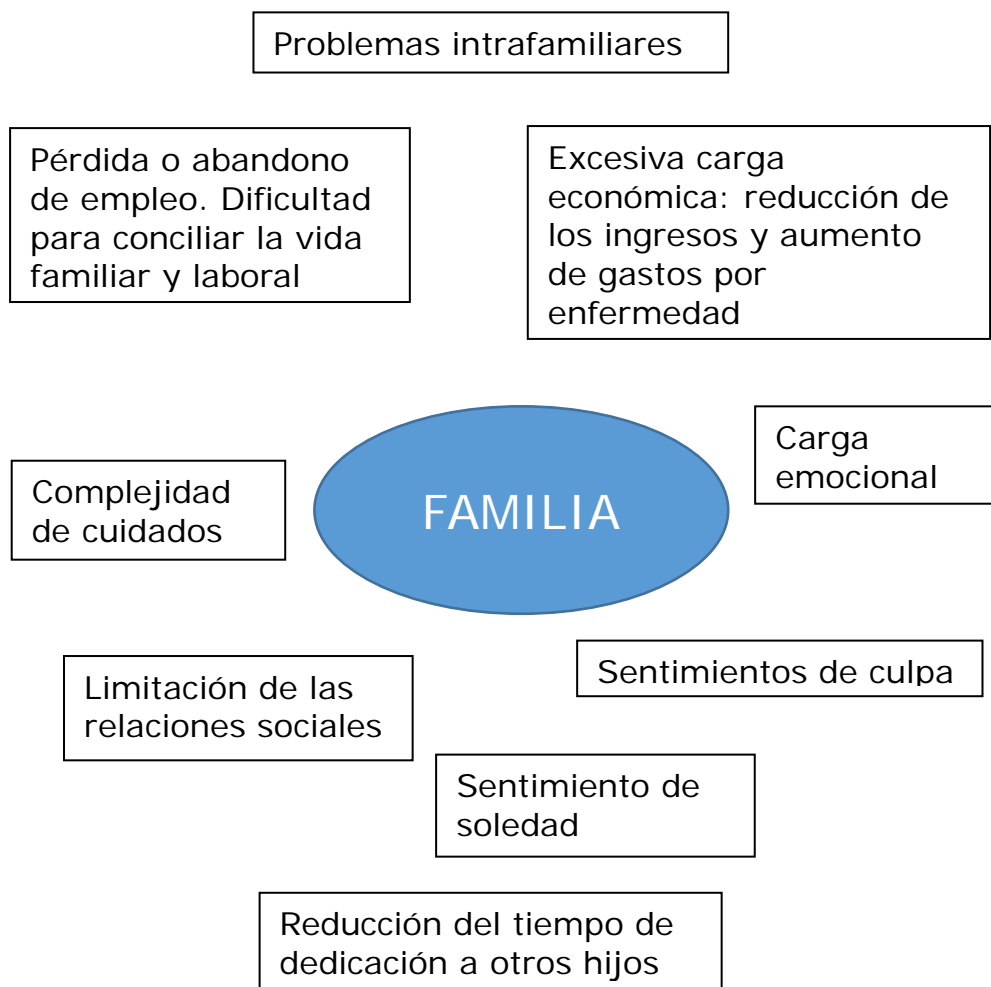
Problemas intrafamiliares

Pérdida o abandono de empleo. Dificultad para conciliar la vida familiar y laboral

Excesiva carga económica: reducción de los ingresos y aumento de gastos por enfermedad

Carga emocional

Complejidad de cuidados

FAMILIA

Sentimientos de culpa

Limitación de las relaciones sociales

Sentimiento de soledad

Reducción del tiempo de dedicación a otros hijos